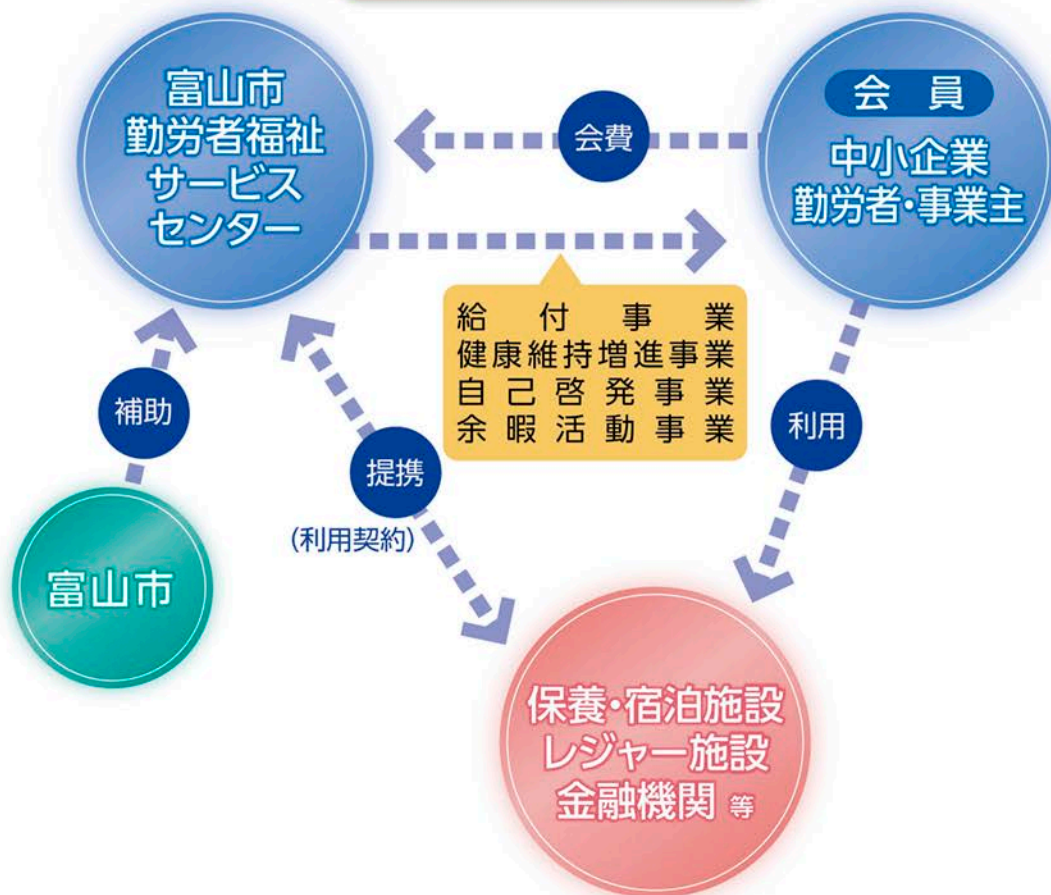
富山市
勤労者福祉
サービス
センター

会費

会　員
中小企業
勤労者・事業主

給　付　事　業
健康維持増進事業
自　己　啓　発　事　業
余　暇　活　動　事　業

補助

提携
(利用契約)

利用

富山市

保養・宿泊施設
レジャー施設
金融機関 等